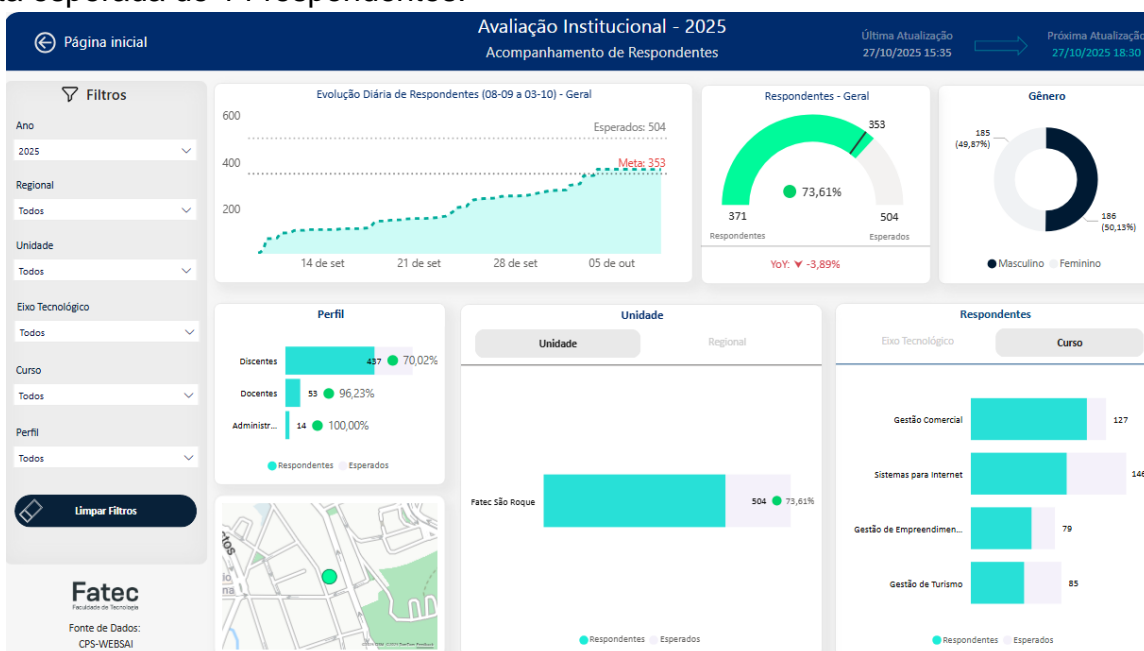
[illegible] esperada de 474 respondentes.

Página inicial

Avaliação Institucional - 2025
Acompanhamento de Respondentes

Última Atualização
27/10/2025 15:35

Próxima Atualização
27/10/2025 18:30

Filtros

Ano
2025

Regional
Todos

Unidade
Todos

Eixo Tecnológico
Todos

Curso
Todos

Perfil
Todos

Limpar Filtros

Fatec
Faculdade de Tecnologia

Fonte de Dados:
CPS-WEBSAI

Evolução Diária de Respondentes (08-09 a 03-10) - Geral

600
400
200

Esperados: 504
Meta: 353

14 de set
21 de set
28 de set
05 de out

Respondentes - Geral

353
73,61%
371
504
Respondentes
Esperados

YoY: -3,89%

Gênero

185
(49,87%)

186
(50,13%)

Masculino
Feminino

Perfil

Discentes 437 70,02%
Docentes 53 96,23%
Administr... 14 100,00%

Respondentes Esperados

Unidade

Unidade
Regional

Fatec São Roque 504 73,61%

Respondentes Esperados

Respondentes

Eixo Tecnológico
Curso

Gestão Comercial 127
Sistemas para Internet 146
Gestão de Empreendimen... 79
Gestão de Turismo 85

Respondentes Esperados